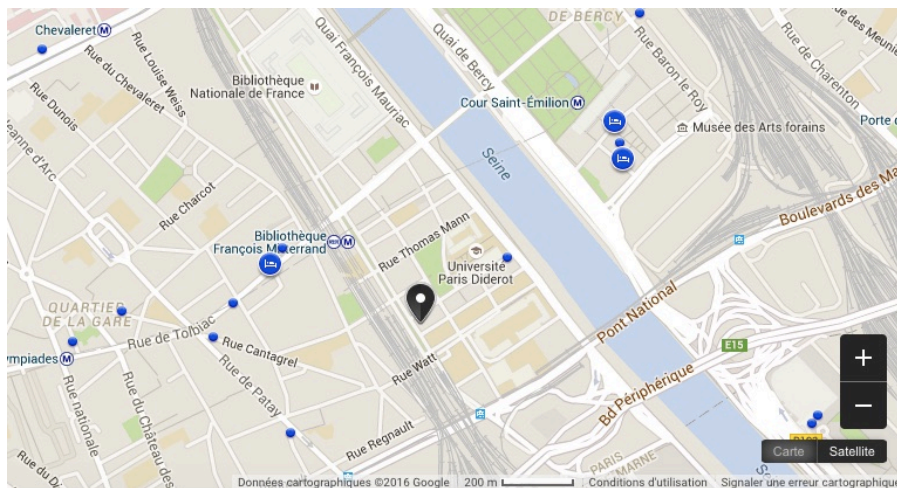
Chevaleret
Rue du Chevaleret
Rue Louise Weiss
Rue Dunois
Jeanne d'Arc
Bibliothèque Nationale de France
Quai François Mauriac
DE BERCY
Quai de Bercy
Cour Saint-Émilion
Rue Baron le Roy
Rue de Charenton
Rue des Meuni
Musée des Arts forains
Porte d
Seine
Rue Charcot
Bibliothèque François Mitterrand
Rue Thomas Mann
Université Paris Diderot
Boulevards des Ma
QUARTIER DE LA GARE
Rue de Tolbiac
Rue Cantagrel
Rue de Patay
Olympiades
Rue nationale
Rue du Château des
Rue Watt
Pont National
E15
Bd Périphérique
Rue Regnault
Rue du
PARIS
MARNE
+
−
Carte
Satellite
Données cartographiques ©2016 Google
200 m
Conditions d'utilisation
Signaler une erreur cartographique